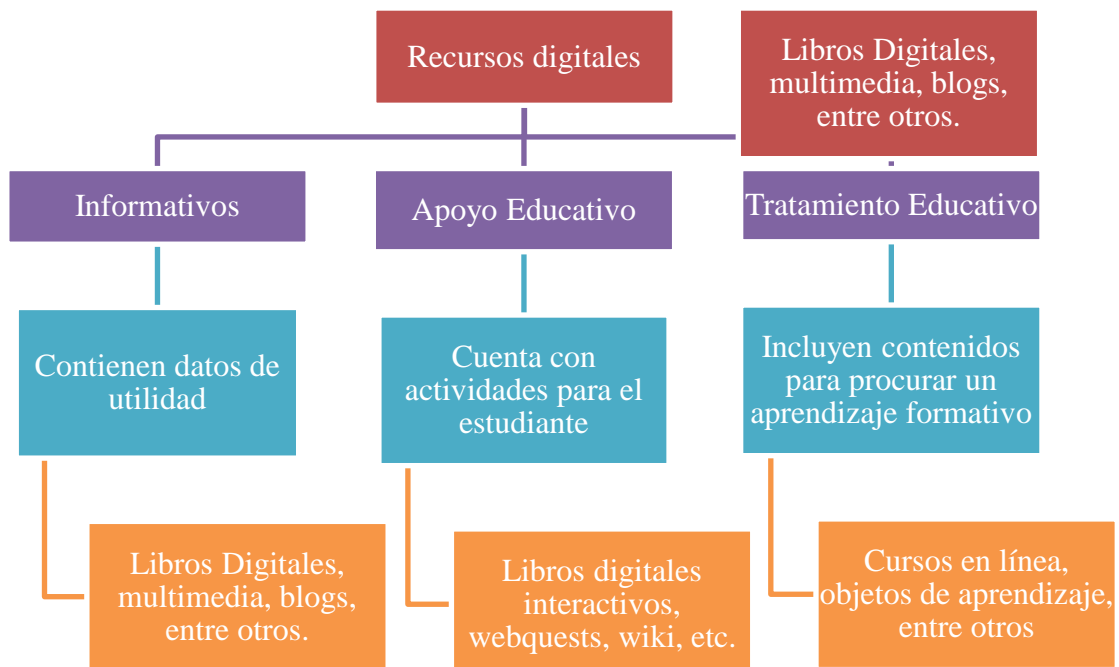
Recursos digitales

Libros Digitales, multimedia, blogs, entre otros.

Informativos

Contienen datos de utilidad

Libros Digitales, multimedia, blogs, entre otros.

Apoyo Educativo

Cuenta con actividades para el estudiante

Libros digitales interactivos, webquests, wiki, etc.

Tratamiento Educativo

Incluyen contenidos para procurar un aprendizaje formativo

Cursos en línea, objetos de aprendizaje, entre otros